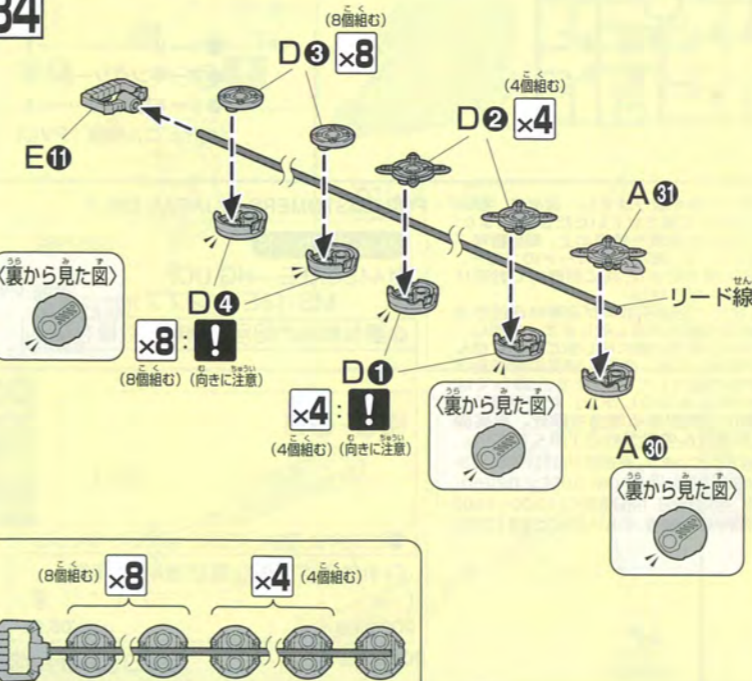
34

(8個組む)
D❸ ×8

(4個組む)
D❷ ×4

E⓫

A㉛

〈裏から見た図〉

D❹

リード線

×8 : !
(8個組む) (向きに注意)

D❶

×4 : !
(4個組む) (向きに注意)

〈裏から見た図〉

A㉚

〈裏から見た図〉

(8個組む) ×8

×4 (4個組む)